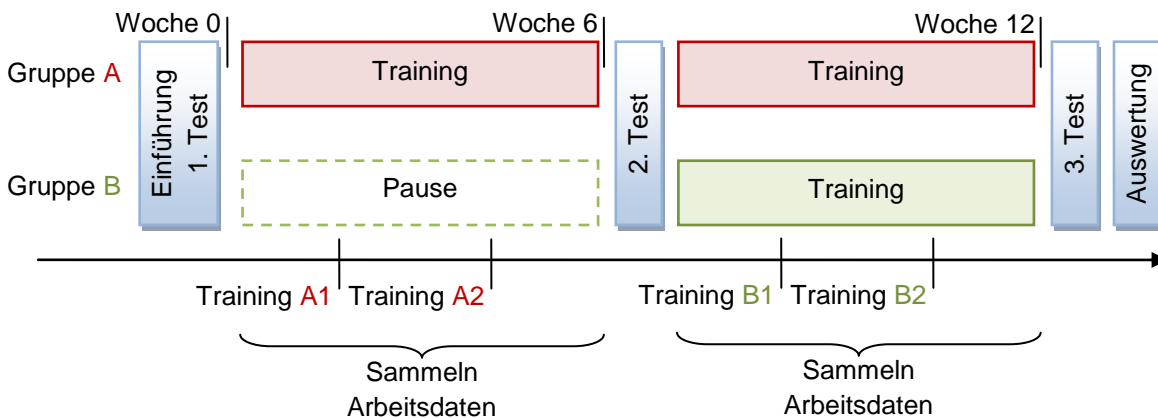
Woche 0
Woche 6
Woche 12

Gruppe A
Gruppe B

Einführung
1. Test

Training
Pause

2. Test

Training
Training

3. Test

Auswertung

Training A1
Training A2
Training B1
Training B2

Sammeln Arbeitsdaten

Sammeln Arbeitsdaten